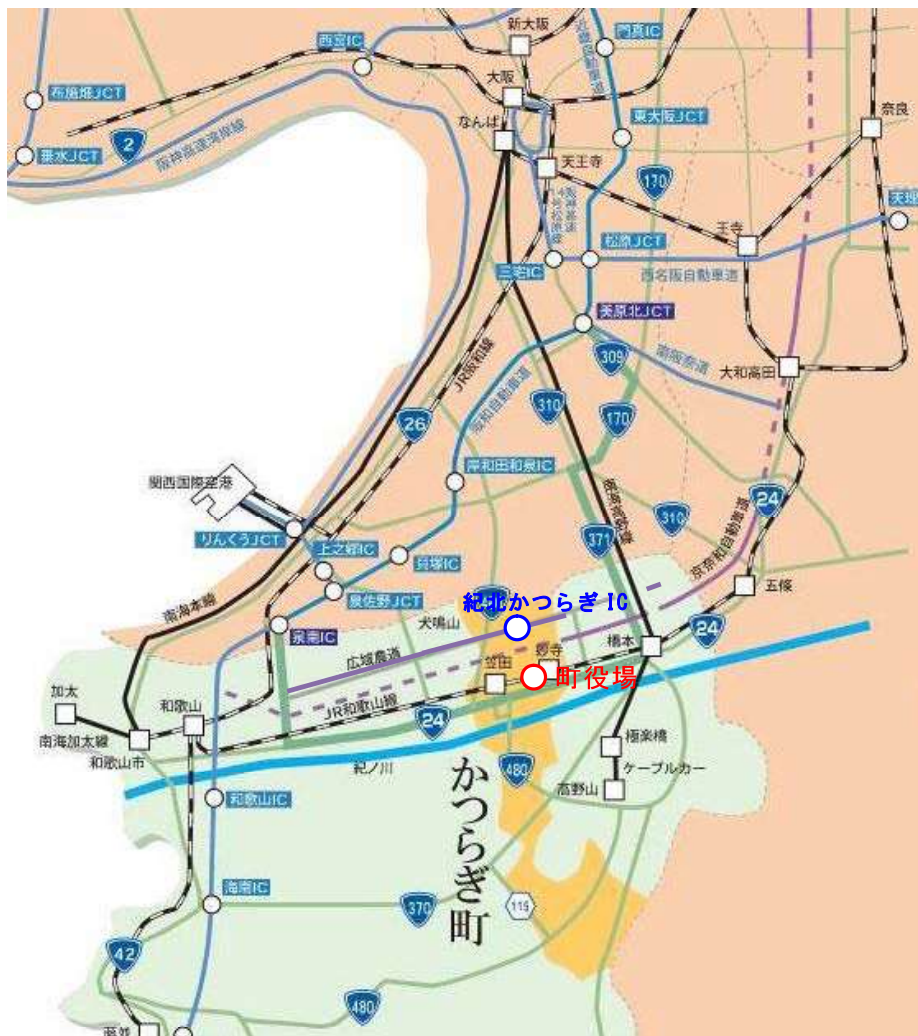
西宮IC
新大阪
門真IC
布施畑JCT
大阪
なんば
東大阪JCT
奈良
垂水JCT
2
阪神高速湾岸線
天王寺
170
王寺
天理
松原JCT
西名阪自動車道
三宅IC
美原北JCT
309
南阪奈道
大和高田
JR阪和線
310
170
26
阪和自動車道
岸和田和泉IC
関西国際空港
24
310
りんくうJCT
371
上之郷IC
貝塚IC
南海本線
京奈和自動車道
五條
泉佐野JCT
紀北かつらぎIC
犬鳴山
泉南IC
橋本
24
広域農道
笠田
妙寺
町役場
加太
和歌山
JR和歌山線
24
南海加太線
和歌山市
極楽橋
紀ノ川
480
ケーブルカー
高野山
かつらぎ町
和歌山IC
海南IC
370
115
42
480